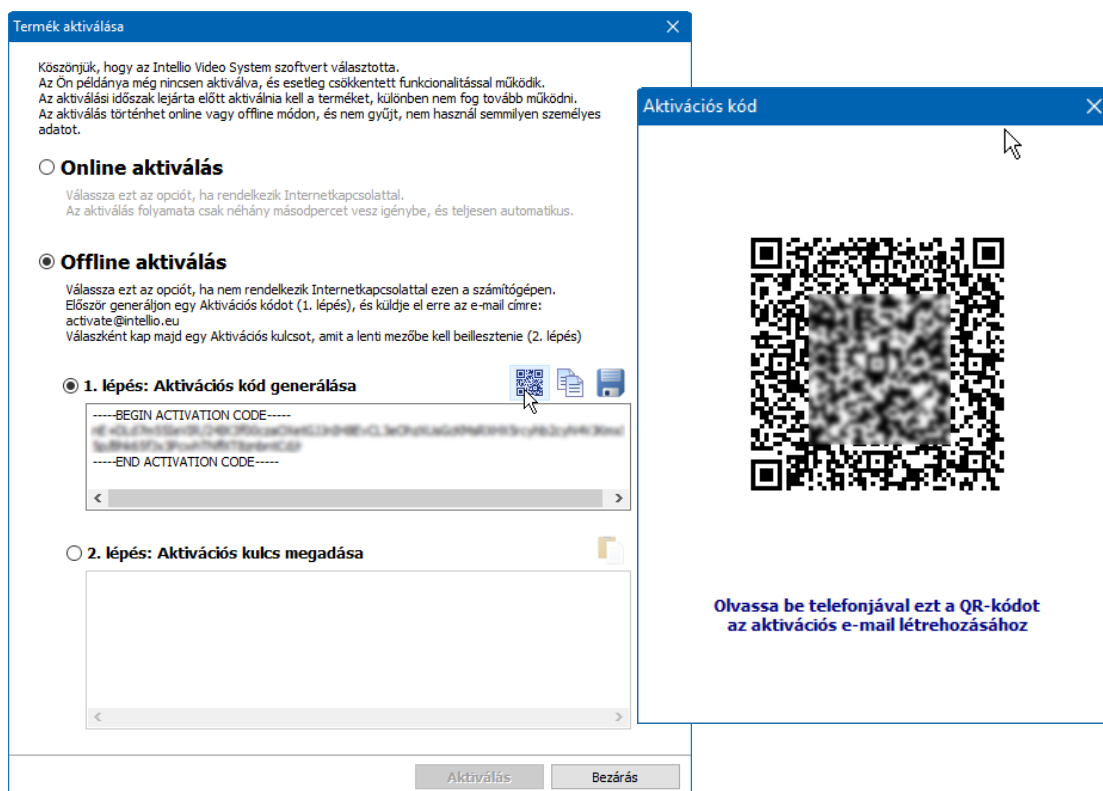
Termék aktiválása

Köszönjük, hogy az Intellio Video System szoftvert választotta.
Az Ön példánya még nincsen aktiválva, és esetleg csökkentett funkcionalitással működik.
Az aktiválási időszak lejárta előtt aktiválnia kell a terméket, különben nem fog tovább működni.
Az aktiválás történhet online vagy offline módon, és nem gyűjt, nem használ semmilyen személyes adatot.

Online aktiválás

Válassza ezt az opciót, ha rendelkezik Internetkapcsolattal.
Az aktiválás folyamata csak néhány másodpercet vesz igénybe, és teljesen automatikus.

Offline aktiválás

Válassza ezt az opciót, ha nem rendelkezik Internetkapcsolattal ezen a számítógépen.
Először generáljon egy Aktivációs kódot (1. lépés), és küldje el erre az e-mail címre: activate@intellio.eu
Válaszként kap majd egy Aktivációs kulcsot, amit a lenti mezőbe kell beillesztenie (2. lépés)

1. lépés: Aktivációs kód generálása

-----BEGIN ACTIVATION CODE-----
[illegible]
-----END ACTIVATION CODE-----

2. lépés: Aktivációs kulcs megadása

Aktiválás Bezárás

Aktivációs kód

Olvassa be telefonjával ezt a QR-kódot az aktivációs e-mail létrehozásához